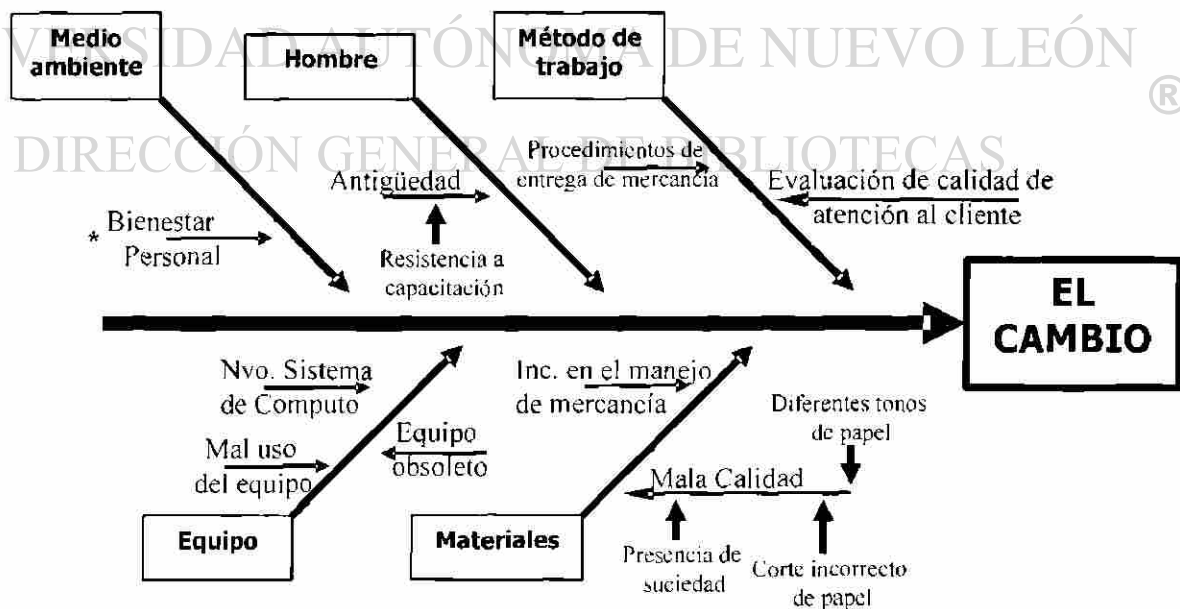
VERSIDAD AUTÓNOMA DE NUEVO LEÓN ®

DIRECCIÓN GENERAL DE BIBLIOTECAS

Medio ambiente

Hombre

Método de trabajo

Antigüedad

Procedimientos de entrega de mercancía

Evaluación de calidad de atención al cliente

* Bienestar Personal

Resistencia a capacitación

EL CAMBIO

Nvo. Sistema de Computo

Inc. en el manejo de mercancía

Diferentes tonos de papel

Mal uso del equipo

Equipo obsoleto

Mala Calidad

Equipo

Materiales

Presencia de suciedad

Corte incorrecto de papel